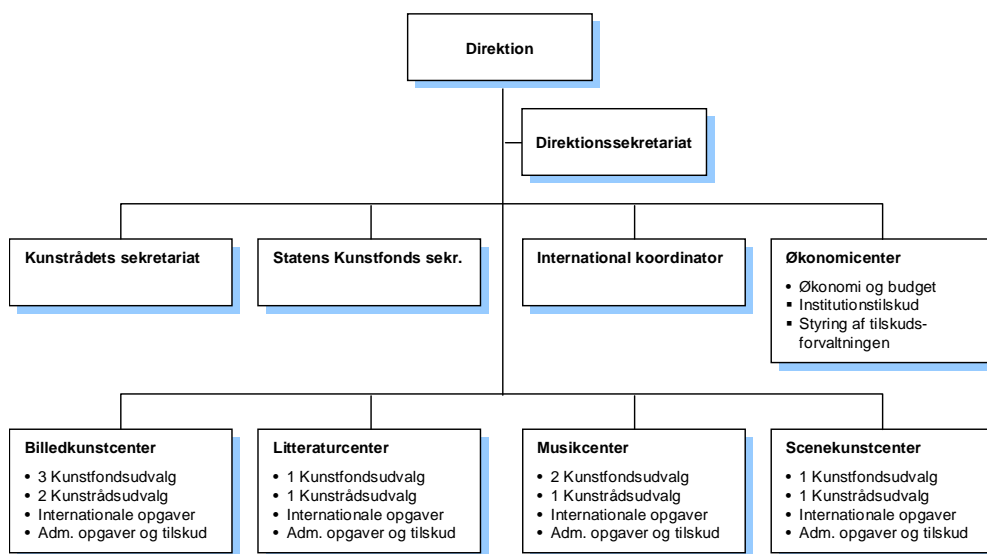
Direktion

Direktionssekretariat

Kunstrådets sekretariat

Statens Kunstfonds sekr.

International koordinator

Økonomicenter
• Økonomi og budget
• Institutionstilskud
• Styring af tilskudsforvaltningen

Billedkunstcenter
• 3 Kunstfondsudvalg
• 2 Kunstrådsudvalg
• Internationale opgaver
• Adm. opgaver og tilskud

Litteraturcenter
• 1 Kunstfondsudvalg
• 1 Kunstrådsudvalg
• Internationale opgaver
• Adm. opgaver og tilskud

Musikcenter
• 2 Kunstfondsudvalg
• 1 Kunstrådsudvalg
• Internationale opgaver
• Adm. opgaver og tilskud

Scenekunstcenter
• 1 Kunstfondsudvalg
• 1 Kunstrådsudvalg
• Internationale opgaver
• Adm. opgaver og tilskud